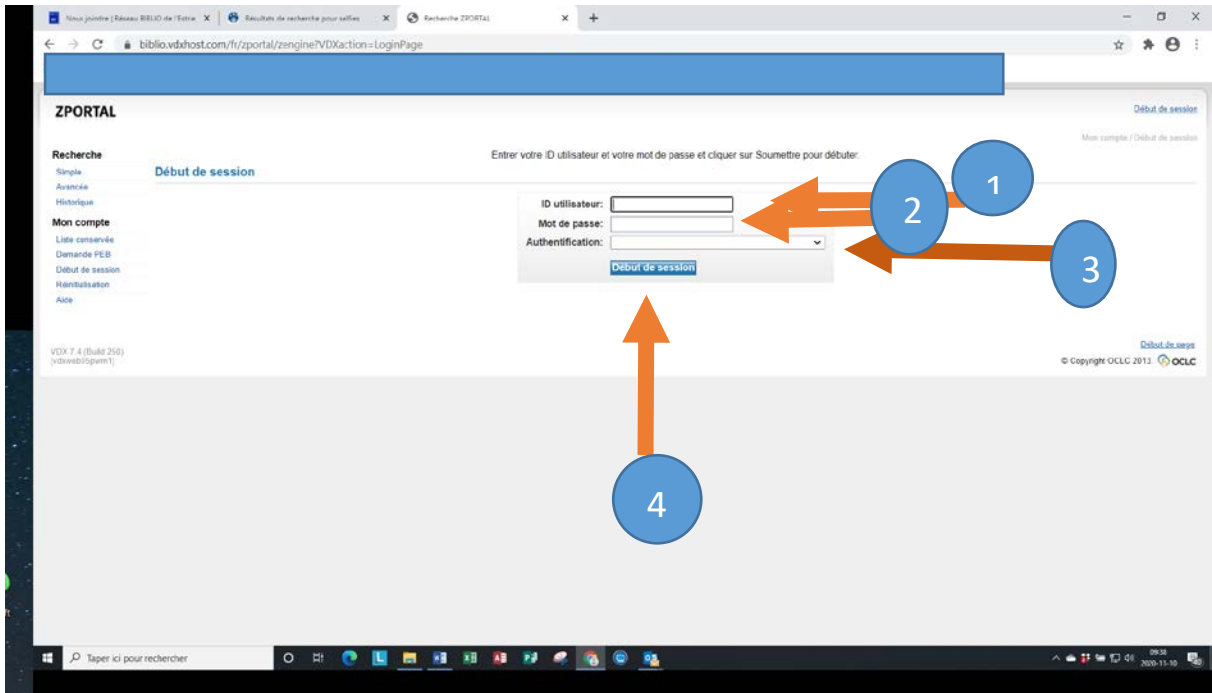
Nous joindre | Réseau BIBLIO de l'Estrie
Résultats de recherche pour selfies
Recherche ZPORTAL

biblio.vdxhost.com/fr/zportal/zengine?VDXaction=LoginPage

ZPORTAL

Début de session

Mon compte / Début de session

Recherche
Simple
Avancée
Historique

Mon compte
Liste conservée
Demande PEB
Début de session
Réinitialisation
Aide

Début de session

Entrer votre ID utilisateur et votre mot de passe et cliquer sur Soumettre pour débuter.

ID utilisateur:
Mot de passe:
Authentification:

Début de session

1
2
3
4

VDX 7.4 (Build 250)
[vdxweb05pvm1]

Début de page
© Copyright OCLC 2013. OCLC

Taper ici pour rechercher

09:38
2020-11-10